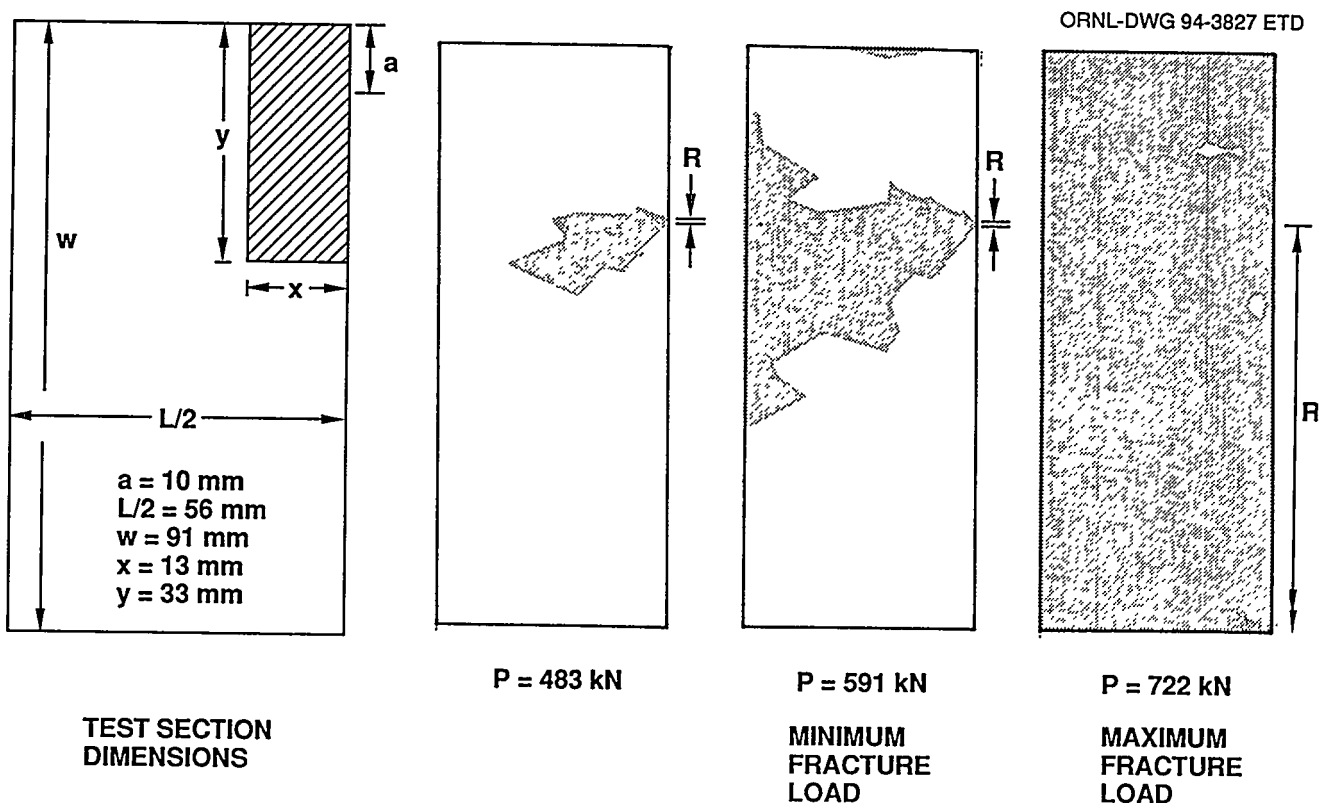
ORNL-DWG 94-3827 ETD

a

y

w

x

L/2

a = 10 mm
L/2 = 56 mm
w = 91 mm
x = 13 mm
y = 33 mm

TEST SECTION DIMENSIONS

R

P = 483 kN

R

P = 591 kN

MINIMUM FRACTURE LOAD

R

P = 722 kN

MAXIMUM FRACTURE LOAD